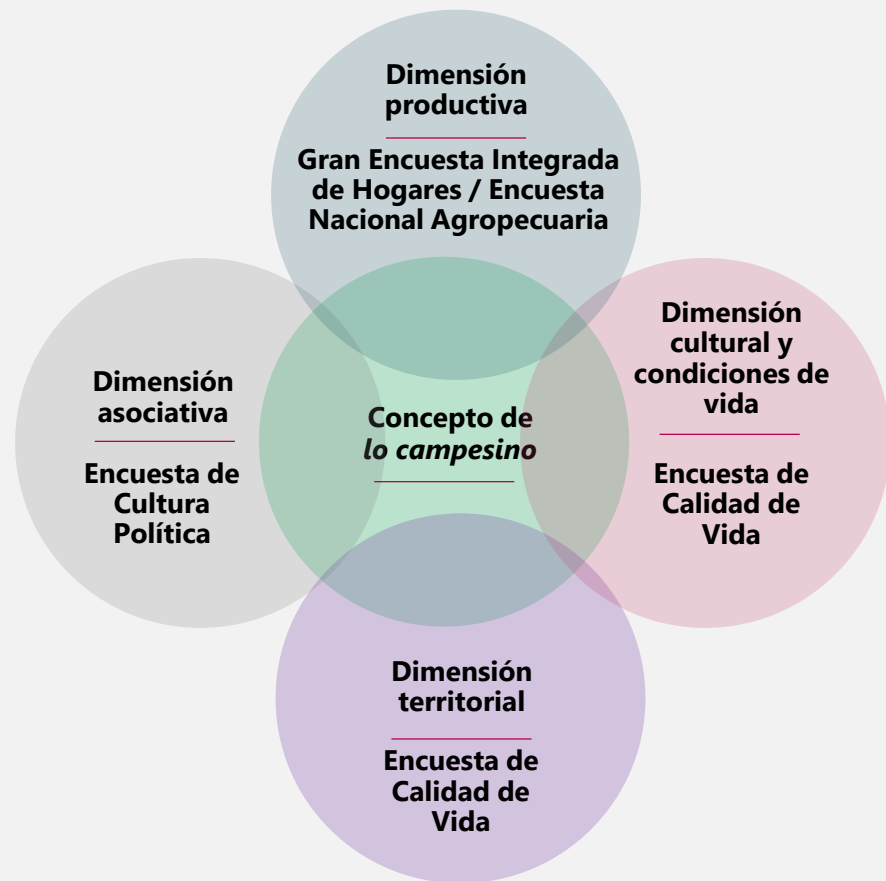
Dimensión productiva

Gran Encuesta Integrada de Hogares / Encuesta Nacional Agropecuaria

Dimensión asociativa

Encuesta de Cultura Política

Concepto de *lo campesino*

Dimensión cultural y condiciones de vida

Encuesta de Calidad de Vida

Dimensión territorial

Encuesta de Calidad de Vida